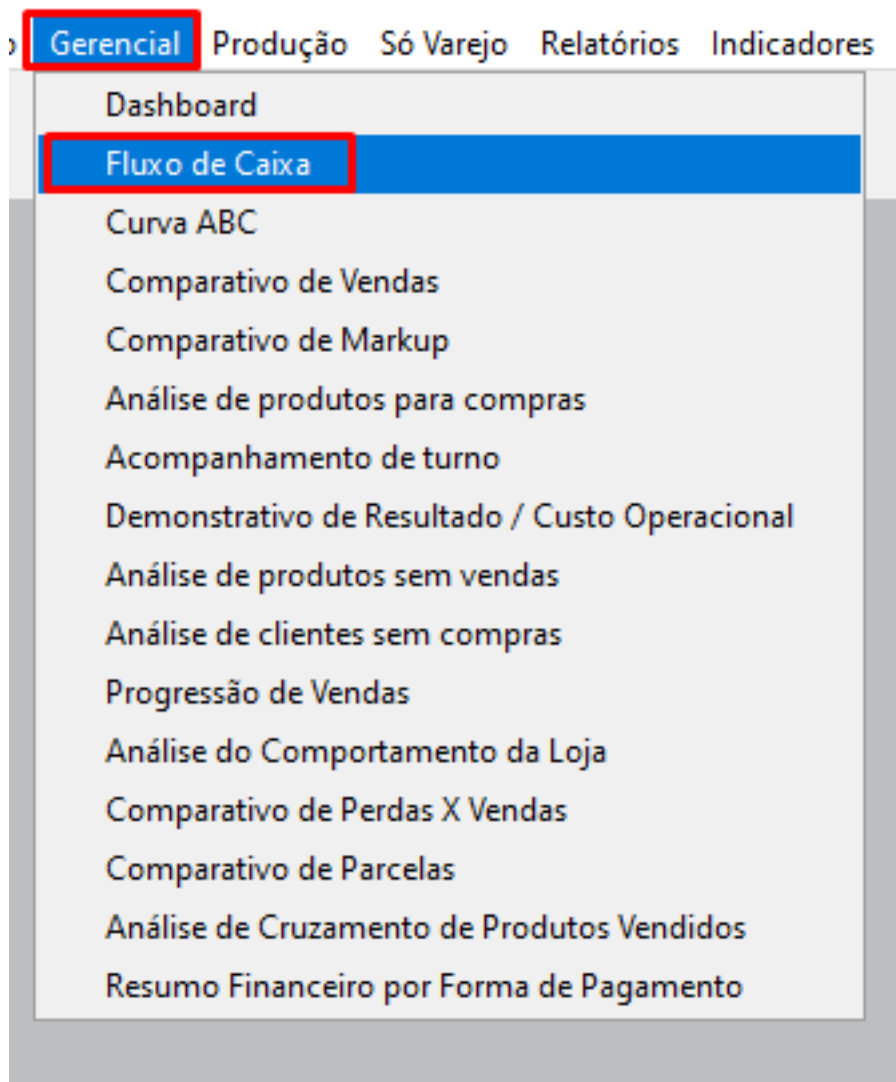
o Gerencial Produção Só Varejo Relatórios Indicadores

Dashboard
Fluxo de Caixa
Curva ABC
Comparativo de Vendas
Comparativo de Markup
Análise de produtos para compras
Acompanhamento de turno
Demonstrativo de Resultado / Custo Operacional
Análise de produtos sem vendas
Análise de clientes sem compras
Progressão de Vendas
Análise do Comportamento da Loja
Comparativo de Perdas X Vendas
Comparativo de Parcelas
Análise de Cruzamento de Produtos Vendidos
Resumo Financeiro por Forma de Pagamento